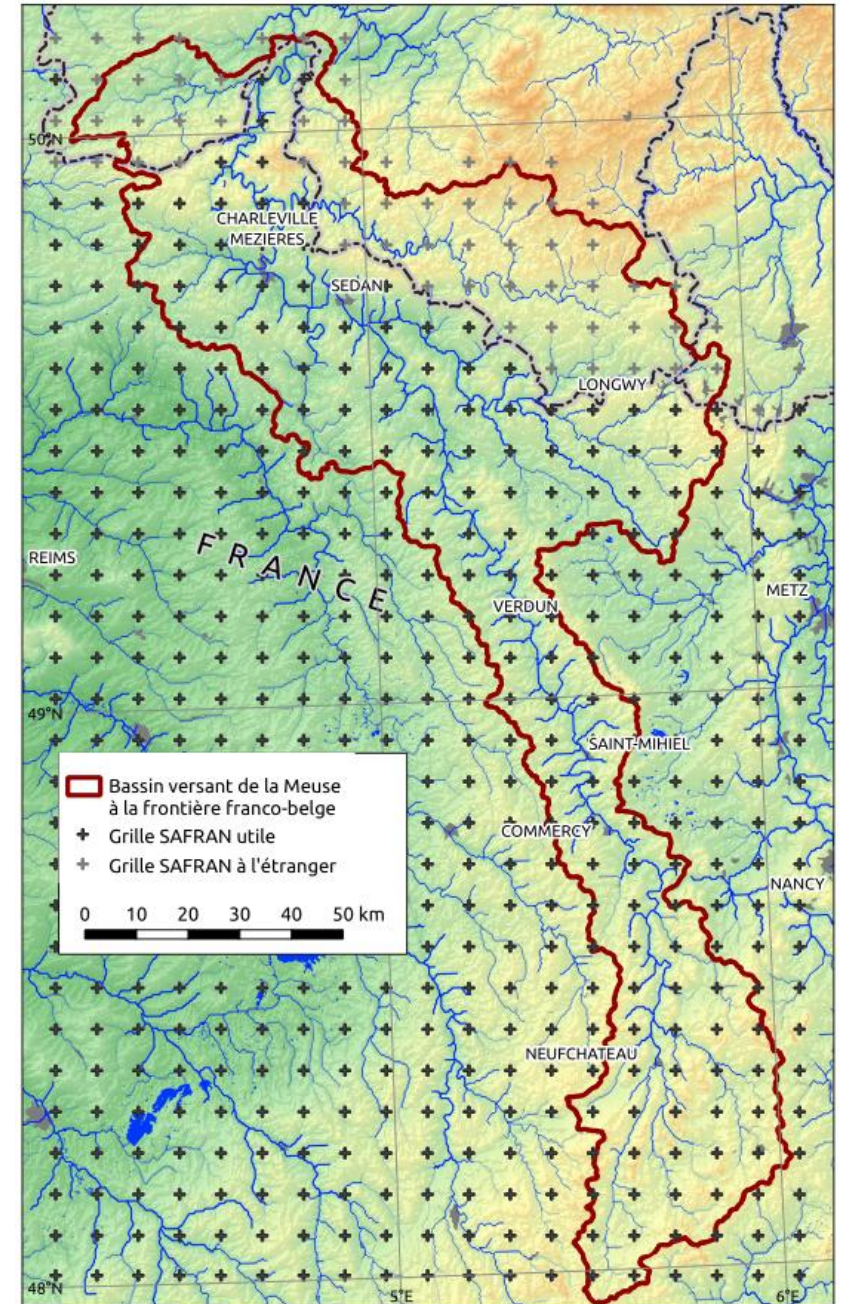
50°N

CHARLEVILLE MEZIÈRES

SEDAN

LONGWY

REIMS

FRANCE

VERDUN

METZ

49°N

SAINT-MIHIEL

Bassin versant de la Meuse à la frontière franco-belge

Grille SAFRAN utile

Grille SAFRAN à l'étranger

0 10 20 30 40 50 km

COMMERCY

NANCY

NEUFCHATEAU

48°N

5°E

6°E